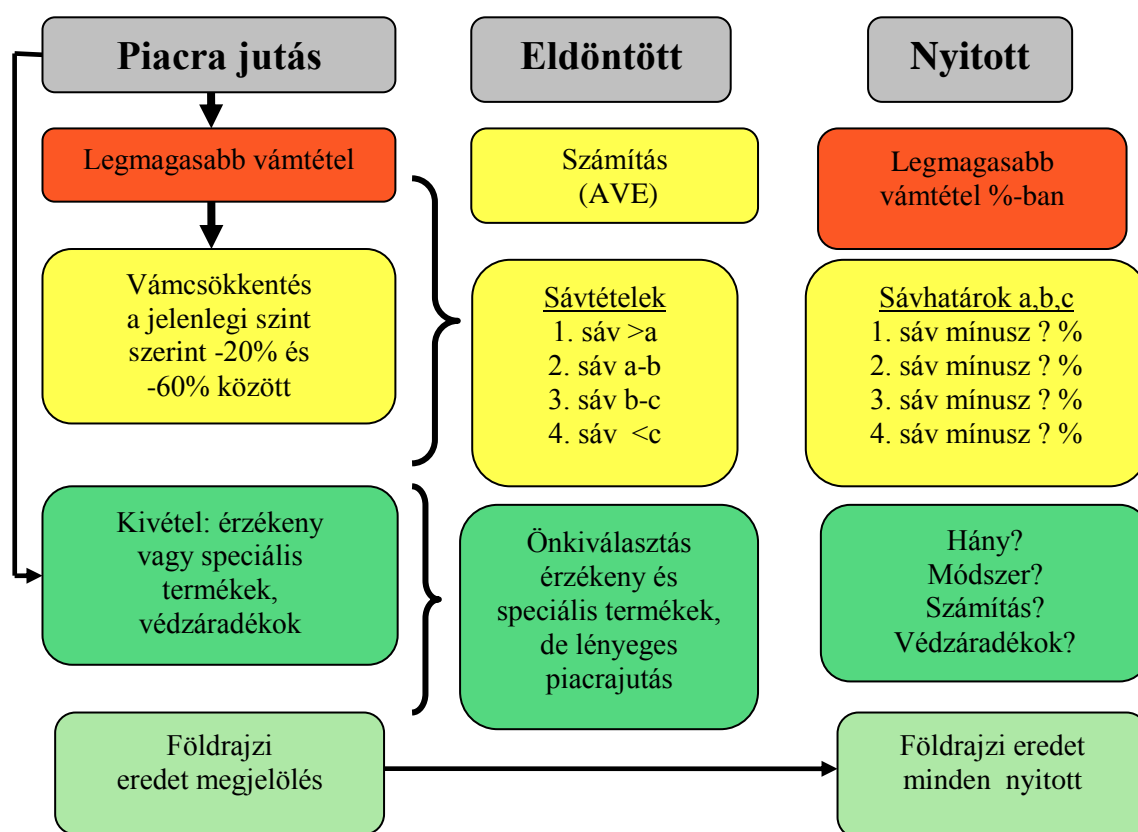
Piacra jutás

Eldöntött

Nyitott

Legmagasabb vámtétel

Számítás (AVE)

Legmagasabb vámtétel %-ban

Vámcsökkentés a jelenlegi szint szerint -20% és -60% között

Sávtételek
1. sáv >a
2. sáv a-b
3. sáv b-c
4. sáv <c

Sávhatárok a,b,c
1. sáv mínusz ? %
2. sáv mínusz ? %
3. sáv mínusz ? %
4. sáv mínusz ? %

Kivétel: érzékeny vagy speciális termékek, védzáradékok

Önkiválasztás érzékeny és speciális termékek, de lényeges piacrajutás

Hány?
Módszer?
Számítás?
Védzáradékok?

Földrajzi eredet megjelölés

Földrajzi eredet minden nyitott